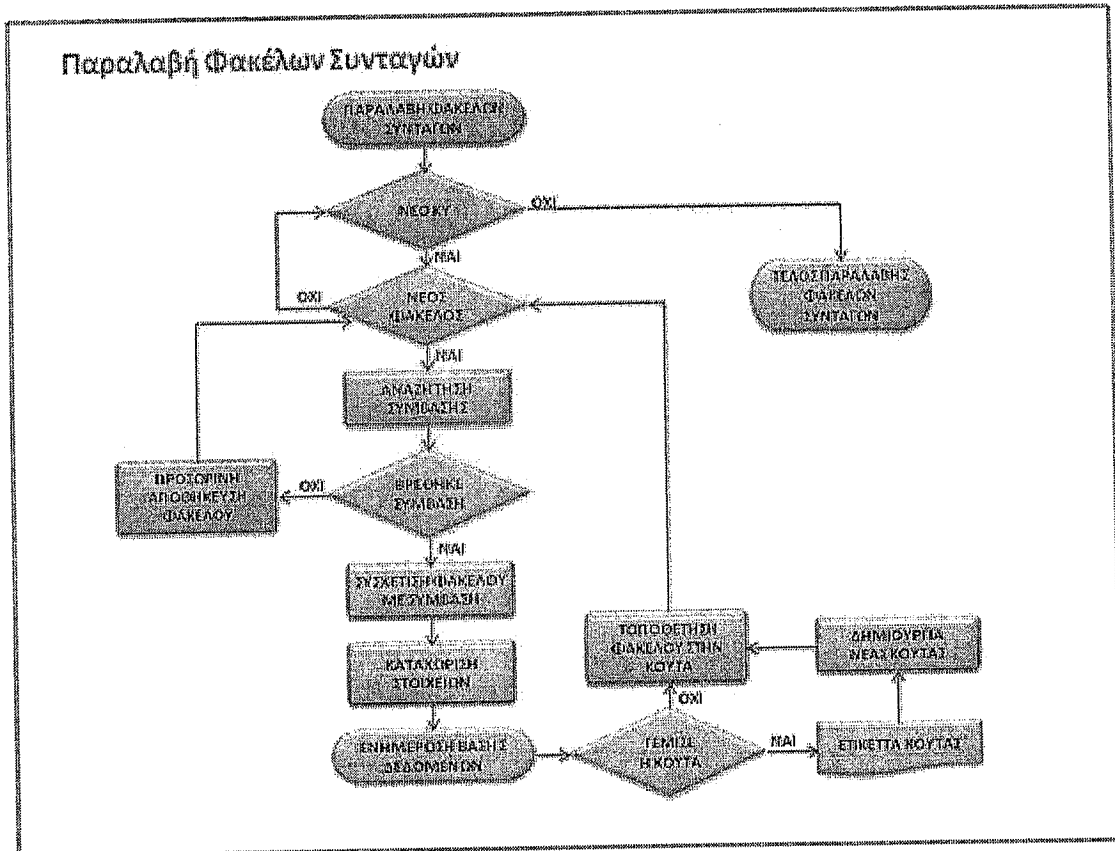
Παραλαβή Φακέλων Συνταγών

ΠΑΡΑΛΑΒΗ ΦΑΚΕΛΩΝ ΣΥΝΤΑΓΩΝ

ΝΕΟ ΚΥ

ΟΧΙ

ΤΕΛΟΣ ΠΑΡΑΛΑΒΗΣ ΦΑΚΕΛΩΝ ΣΥΝΤΑΓΩΝ

ΝΑΙ

ΟΧΙ

ΝΕΟΣ ΦΑΚΕΛΟΣ

ΝΑΙ

ΑΝΑΖΗΤΗΣΗ ΣΥΜΒΑΣΗΣ

ΠΡΟΣΩΡΙΝΗ ΑΠΟΘΗΚΕΥΣΗ ΦΑΚΕΛΟΥ

ΟΧΙ

ΒΡΕΘΗΚΕ ΣΥΜΒΑΣΗ

ΝΑΙ

ΣΥΣΧΕΤΙΣΗ ΦΑΚΕΛΟΥ ΜΕ ΣΥΜΒΑΣΗ

ΚΑΤΑΧΩΡΙΣΗ ΣΤΟΙΧΕΙΩΝ

ΤΟΠΟΘΕΤΗΣΗ ΦΑΚΕΛΟΥ ΣΤΗΝ ΚΟΥΤΑ

ΔΗΜΙΟΥΡΓΙΑ ΝΕΑΣ ΚΟΥΤΑΣ

ΟΧΙ

ΕΝΗΜΕΡΩΣΗ ΒΑΣΗΣ ΔΕΔΟΜΕΝΩΝ

ΓΕΜΙΣΕ Η ΚΟΥΤΑ

ΝΑΙ

ΕΤΙΚΕΤΤΑ ΚΟΥΤΑΣ